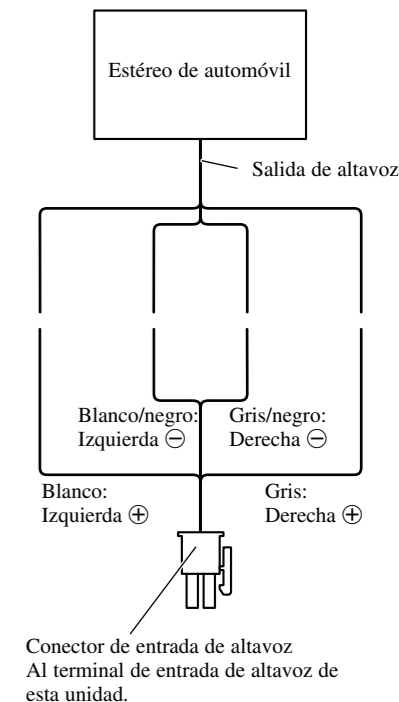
Estéreo de automóvil

Salida de altavoz

Blanco/negro:
Izquierda $\ominus$

Gris/negro:
Derecha $\ominus$

Blanco:
Izquierda $\oplus$

Gris:
Derecha $\oplus$

Conector de entrada de altavoz
Al terminal de entrada de altavoz de esta unidad.